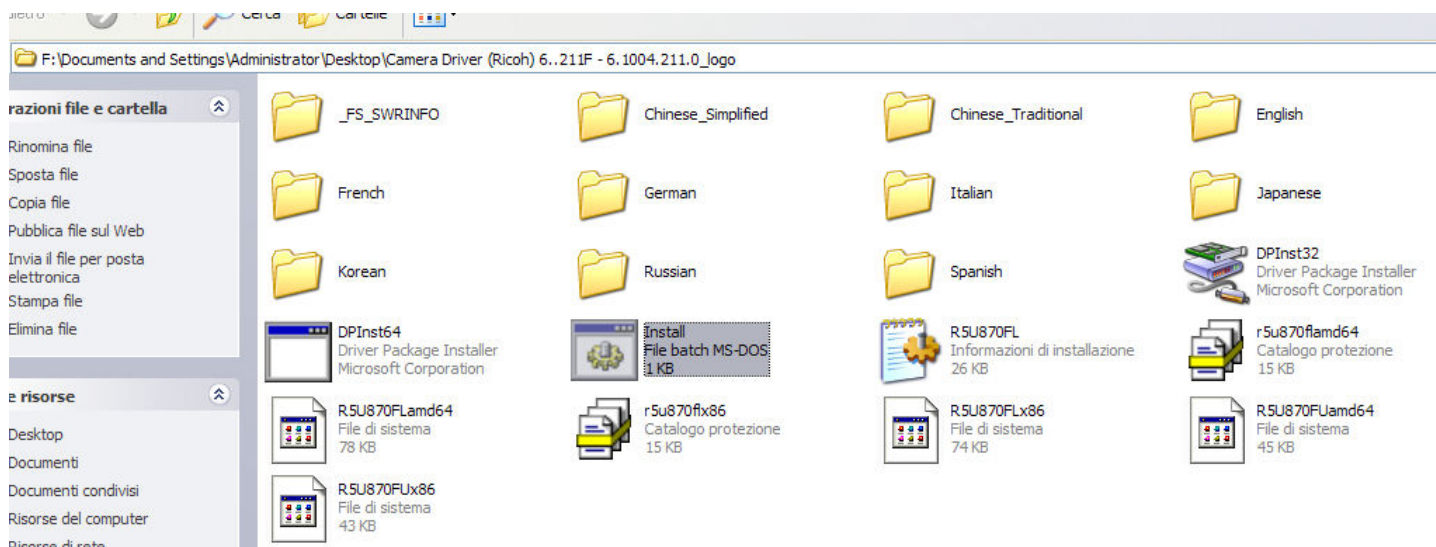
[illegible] Cerca Cartelle

F:\Documents and Settings\Administrator\Desktop\Camera Driver (Ricoh) 6..211F - 6.1004.211.0_logo

razioni file e cartella

Rinomina file
Sposta file
Copia file
Pubblica file sul Web
Invia il file per posta elettronica
Stampa file
Elimina file

e risorse

Desktop
Documenti
Documenti condivisi
Risorse del computer
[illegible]

_FS_SWRINFO
Chinese_Simplified
Chinese_Traditional
English
French
German
Italian
Japanese
Korean
Russian
Spanish
DPInst32
Driver Package Installer
Microsoft Corporation
DPInst64
Driver Package Installer
Microsoft Corporation
Install
File batch MS-DOS
1 KB
R5U870FL
Informazioni di installazione
26 KB
r5u870flamd64
Catalogo protezione
15 KB
R5U870FLamd64
File di sistema
78 KB
r5u870flx86
Catalogo protezione
15 KB
R5U870FLx86
File di sistema
74 KB
R5U870FUamd64
File di sistema
45 KB
R5U870FUx86
File di sistema
43 KB